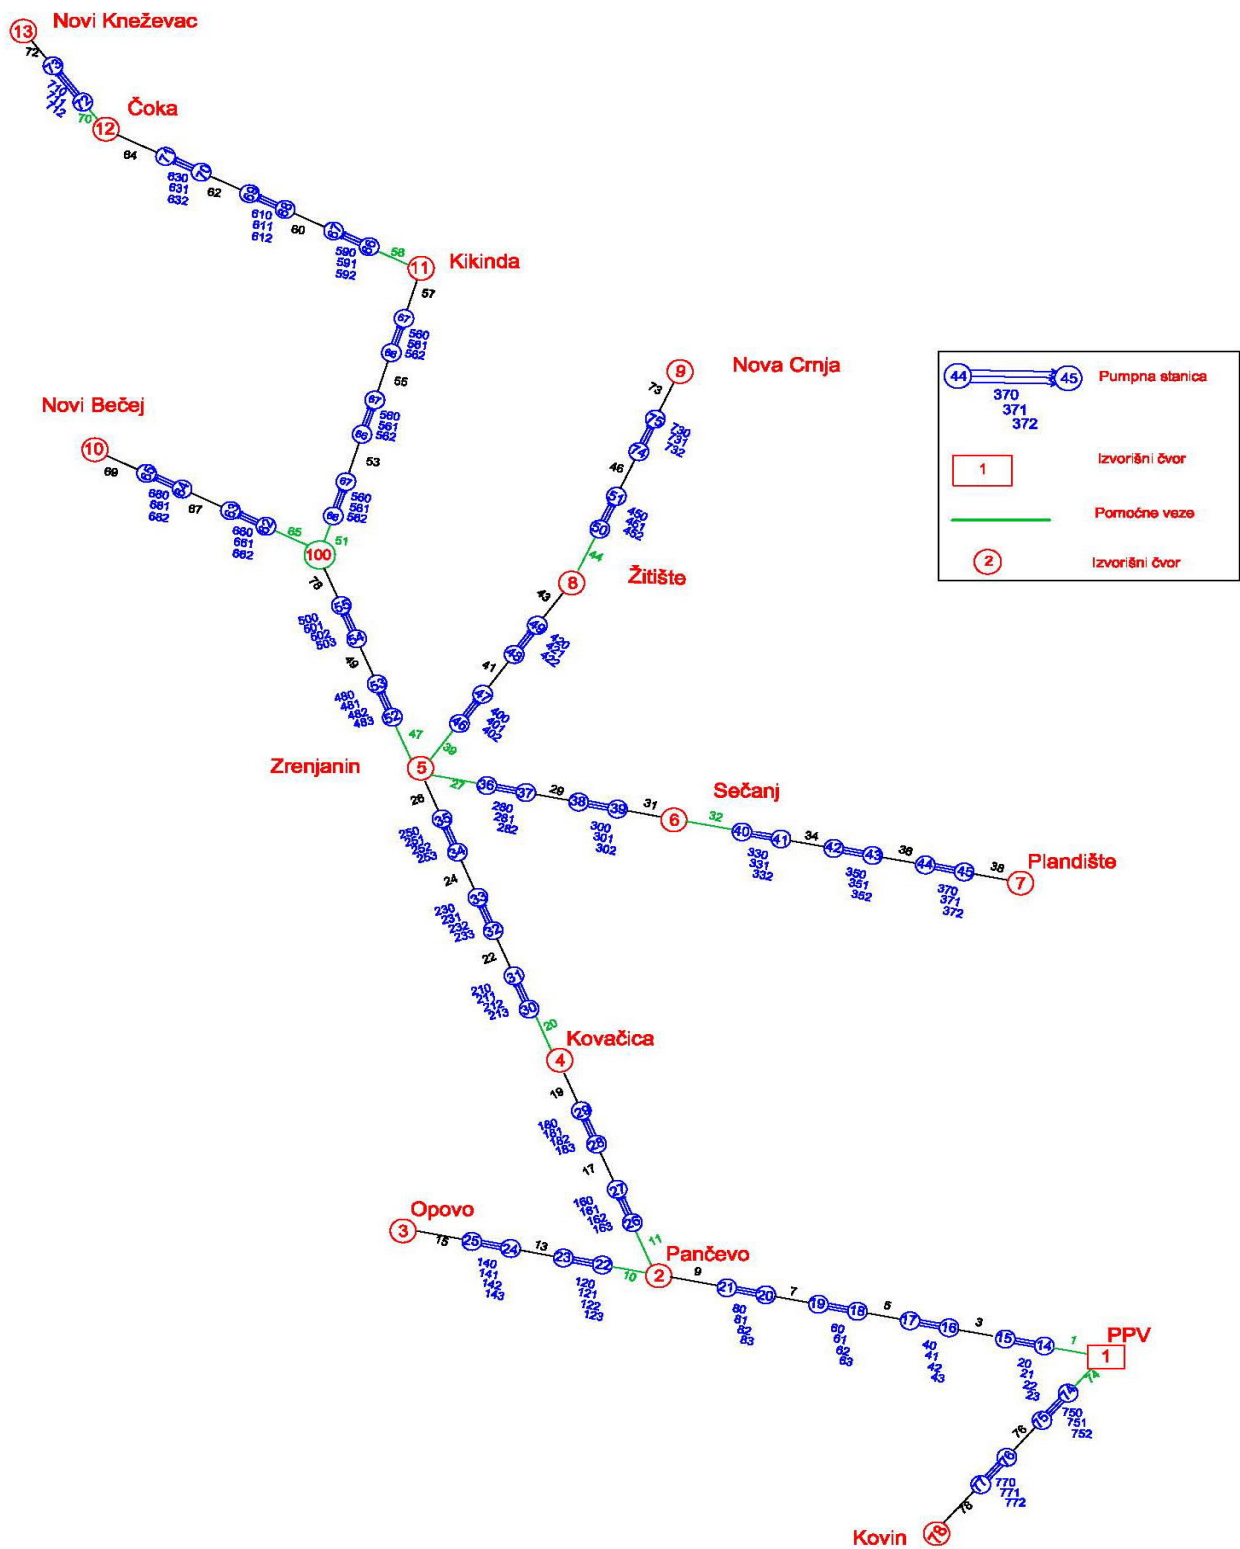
13 Novi Kneževac
72
710
711
712
70
12 Čoka
64
630
631
632
62
610
611
612
60
590
591
592
58
11 Kikinda
57
560
561
562
55
560
561
562
53
560
561
562
51
100
65
680
681
682
67
680
681
682
69
10 Novi Bečej

9 Nova Crnja
73
730
731
732
46
450
451
452
44
8 Žitište
43
420
421
422
41
400
401
402
39

44 45 Pumpna stanica
370
371
372
1 Izvorišni čvor
Pomoćne veze
2 Izvorišni čvor

78
55
5A
500
501
502
503
49
53
52
480
481
482
483
47
5 Zrenjanin
27
36
37
280
281
282
29
38
39
300
301
302
31
6 Sečanj
32
40
41
330
331
332
34
42
43
350
351
352
36
44
45
370
371
372
38
7 Plandište

26
35
3A
250
251
252
253
24
33
32
230
231
232
233
22
31
30
210
211
212
213
20
4 Kovačica
19
29
28
180
181
182
183
17
27
26
160
161
162
163
11
2 Pančevo

3 Opovo
15
25
24
140
141
142
143
13
23
22
120
121
122
123
10
9
21
20
80
81
82
83
7
19
18
60
61
62
63
5
17
16
40
41
42
43
3
15
14
20
21
22
23
1
PPV 1
74
14
15
750
751
752
76
16
17
770
771
772
78
Kovin 18